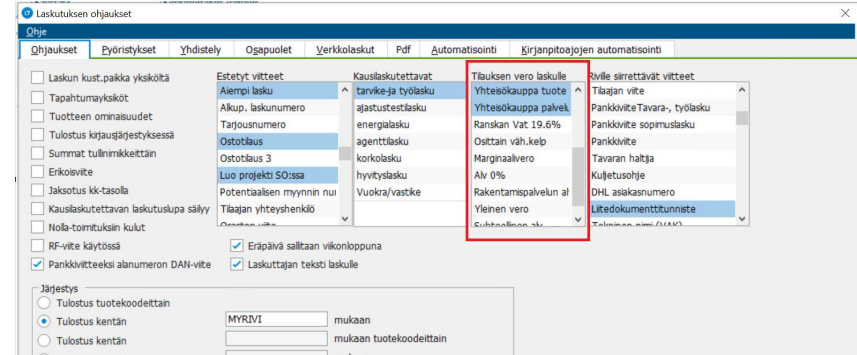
Laskutuksen ohjaukset

Ohje

Ohjaukset | Pyöristykset | Yhdistely | Osapuolet | Verkkolaskut | Pdf | Automatisointi | Kirjanpitoajojen automatisointi

Laskun kust.paikka yksiköltä
Tapahtumayksiköt
Tuotteen ominaisuudet
Tulostus kirjausjärjestyksessä
Summat tullinimikkeittäin
Erikoisviite
Jaksotus kk-tasolla
Kausilaskutettavan laskutuslupa säilyy
Nolla-toimituksiin kulut
RF-viite käytössä
Pankkiviitteeksi alanumeron DAN-viite

Estetyt viitteet
Aiempi lasku
Alkup. laskunumero
Tarjousnumero
Ostotilaus
Ostotilaus 3
Luo projekti SO:ssa
Potentiaalisen myynnin nui
Tilaajan yhteyshenkilö
Orosten viite

Kausilaskutettavat
tarvike-ja työlasku
ajastustestilasku
energialasku
agenttilasku
korkolasku
hyvityslasku
Vuokra/vastike

Tilauksen vero laskulle
Yhteisökauppa tuote
Yhteisökauppa palvelu
Ranskan Vat 19.6%
Osittain väh.kelp
Marginaalivero
Alv 0%
Rakentamispalvelun al
Yleinen vero
Suhteellinen alv

Riville siirrettävät viitteet
Tilaajan viite
Pankkiviite Tavara-, työlasku
Pankkiviite sopimuslasku
Pankkiviite
Tavaran haltija
Kuljetusohje
DHL asiakasnumero
Liitedokumenttitunniste
Tekninen nimi (VAK)

Eräpäivä sallitaan viikonloppuna
Laskuttajan teksti laskulle

Järjestys
Tulostus tuotekoodeittain
Tulostus kentän MYRIVI mukaan
Tulostus kentän mukaan tuotekoodeittain